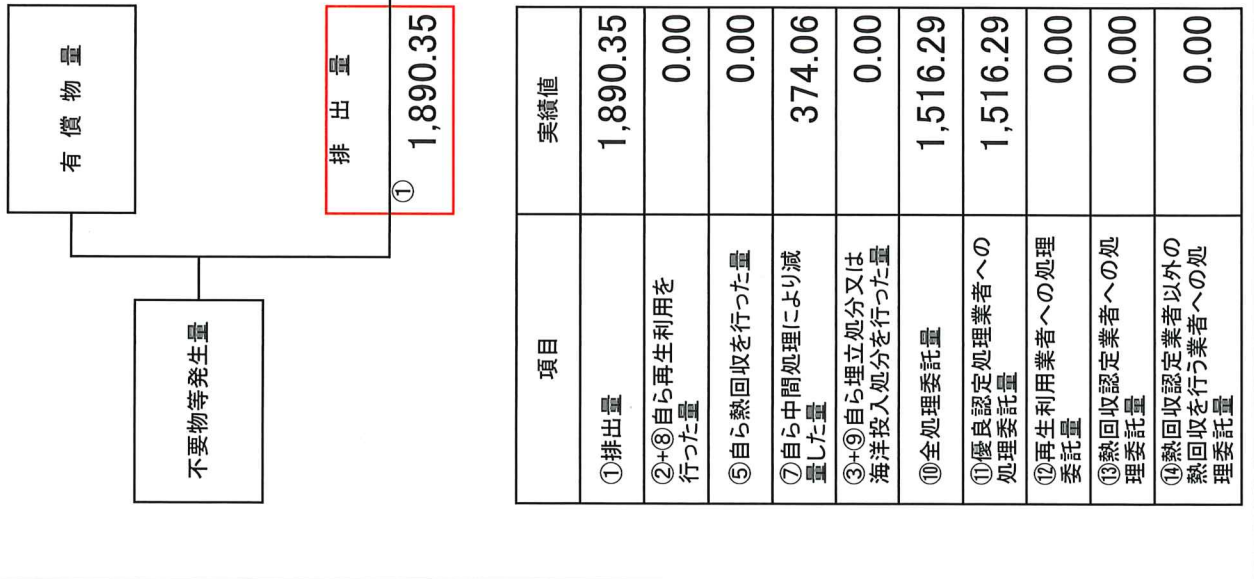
有償物量

排出量
① 1,890.35

不要物等発生量

| 項目 | 実績値 |
|---|---|
| ①排出量 | 1,890.35 |
| ②+⑧自ら再生利用を行った量 | 0.00 |
| ⑤自ら熱回収を行った量 | 0.00 |
| ⑦自ら中間処理により減量した量 | 374.06 |
| ③+⑨自ら埋立処分又は海洋投入処分を行った量 | 0.00 |
| ⑩全処理委託量 | 1,516.29 |
| ⑪優良認定処理業者への処理委託量 | 1,516.29 |
| ⑫再生利用業者への処理委託量 | 0.00 |
| ⑬熱回収認定業者への処理委託量 | 0.00 |
| ⑭熱回収認定業者以外の熱回収を行う業者への処理委託量 | 0.00 |